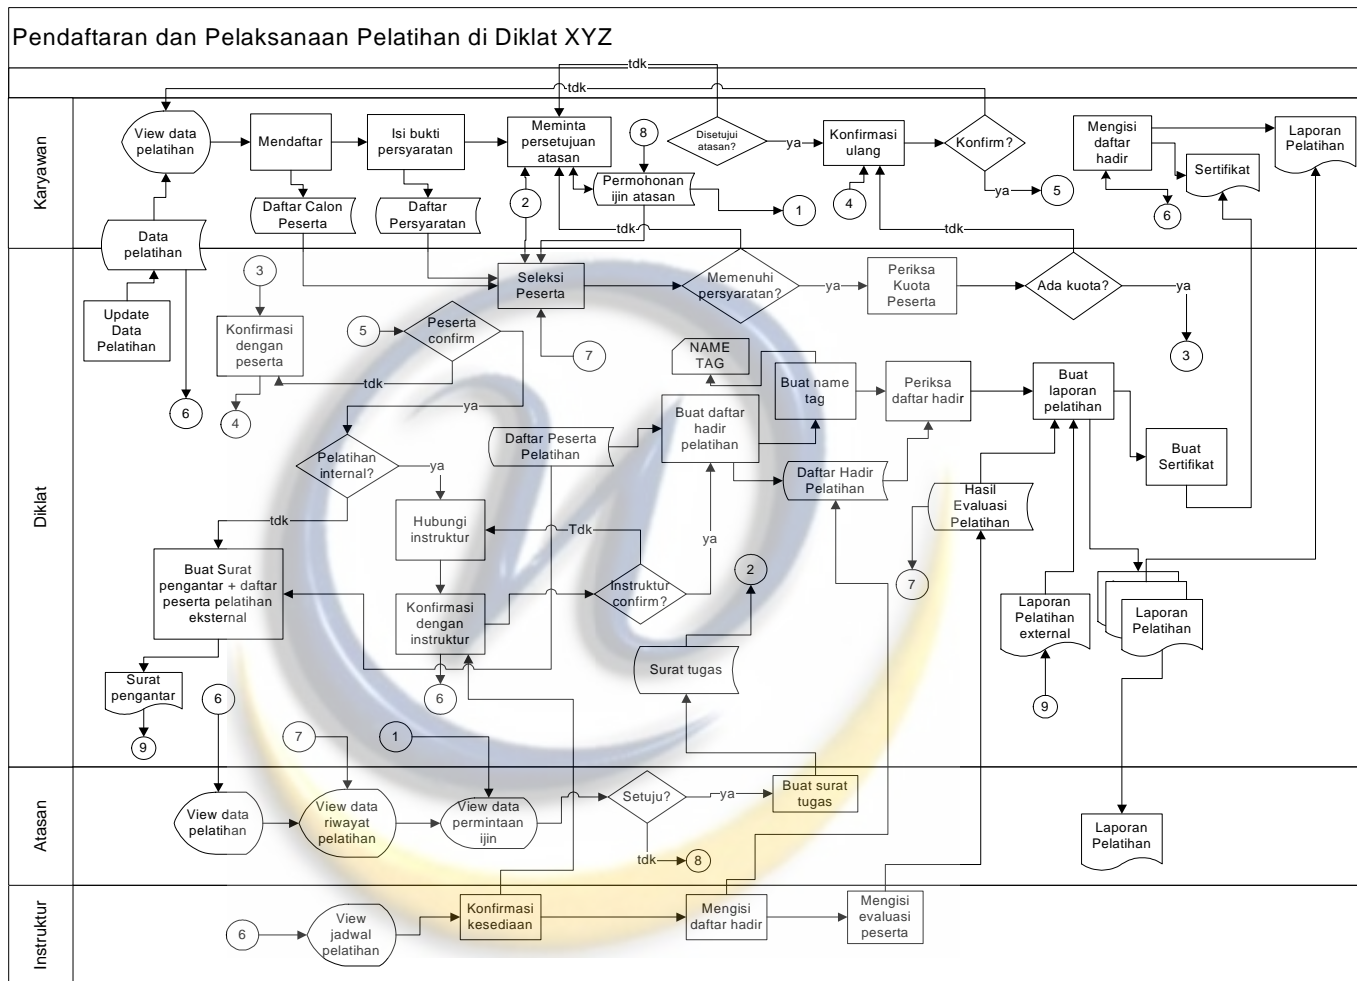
Pendaftaran dan Pelaksanaan Pelatihan di Diklat XYZ

Karyawan

tdk
tdk
View data pelatihan
Mendaftar
Isi bukti persyaratan
Meminta persetujuan atasan
8
Disetujui atasan?
ya
Konfirmasi ulang
Konfirm?
Mengisi daftar hadir
Laporan Pelatihan
Sertifikat
Daftar Calon Peserta
Daftar Persyaratan
2
Permohonan ijin atasan
1
4
ya
5
6
Data pelatihan
tdk
tdk

Diklat

Update Data Pelatihan
3
Seleksi Peserta
Memenuhi persyaratan?
ya
Periksa Kuota Peserta
Ada kuota?
ya
3
Konfirmasi dengan peserta
5
Peserta confirm
7
tdk
6
4
ya
NAME TAG
Buat name tag
Periksa daftar hadir
Buat laporan pelatihan
Buat daftar hadir pelatihan
Daftar Peserta Pelatihan
Buat Sertifikat
Pelatihan internal?
ya
Daftar Hadir Pelatihan
Hasil Evaluasi Pelatihan
tdk
Hubungi instruktur
Tdk
ya
Buat Surat pengantar + daftar peserta pelatihan eksternal
2
Instruktur confirm?
7
Konfirmasi dengan instruktur
Laporan Pelatihan external
Laporan Pelatihan
Surat tugas
Surat pengantar
6
9
9
6

Atasan

7
1
View data pelatihan
View data riwayat pelatihan
View data permintaan ijin
Setuju?
ya
Buat surat tugas
tdk
8
Laporan Pelatihan

Instruktur

6
View jadwal pelatihan
Konfirmasi kesediaan
Mengisi daftar hadir
Mengisi evaluasi peserta